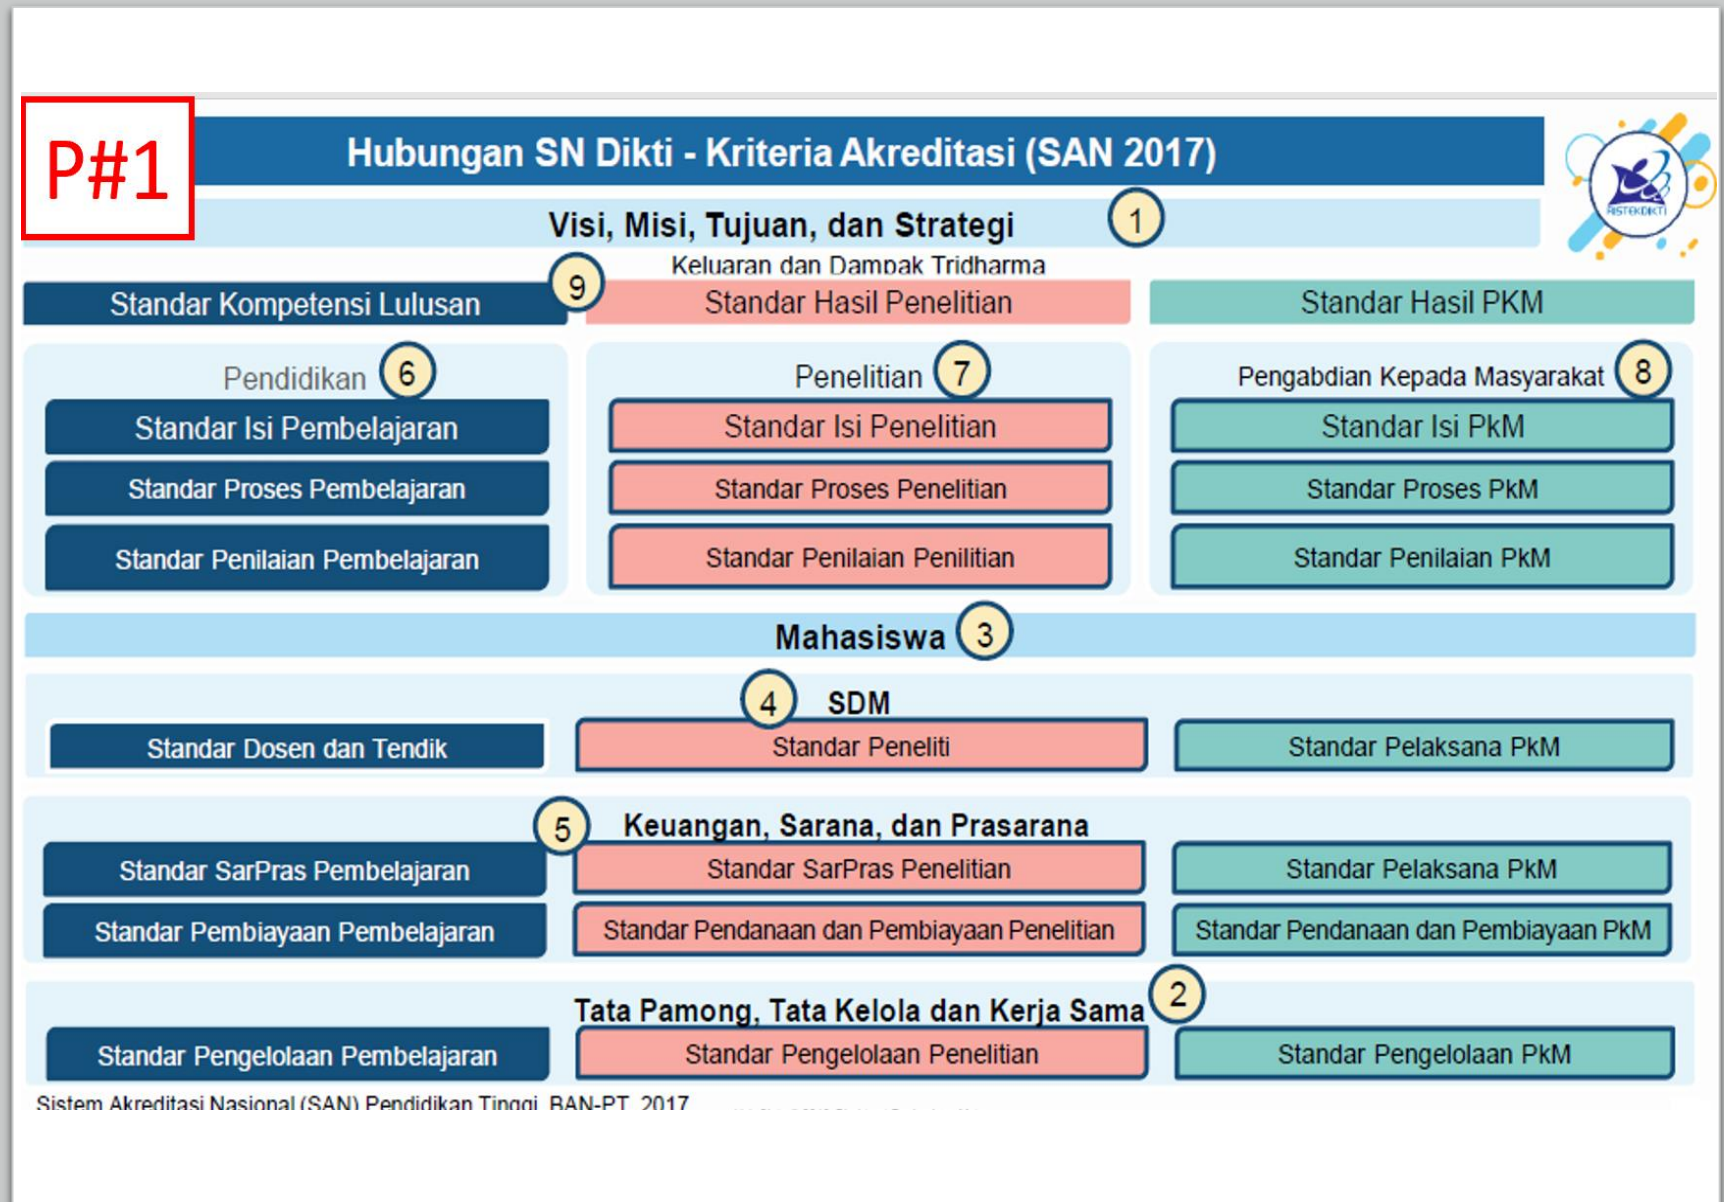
P#1

Hubungan SN Dikti - Kriteria Akreditasi (SAN 2017)

RISTEKDIKTI

Visi, Misi, Tujuan, dan Strategi 1

Keluaran dan Dampak Tridharma

Standar Kompetensi Lulusan 9

Standar Hasil Penelitian

Standar Hasil PKM

Pendidikan 6

Standar Isi Pembelajaran

Standar Proses Pembelajaran

Standar Penilaian Pembelajaran

Penelitian 7

Standar Isi Penelitian

Standar Proses Penelitian

Standar Penilaian Penilitian

Pengabdian Kepada Masyarakat 8

Standar Isi PkM

Standar Proses PkM

Standar Penilaian PkM

Mahasiswa 3

4 SDM

Standar Dosen dan Tendik

Standar Peneliti

Standar Pelaksana PkM

5 Keuangan, Sarana, dan Prasarana

Standar SarPras Pembelajaran

Standar SarPras Penelitian

Standar Pelaksana PkM

Standar Pembiayaan Pembelajaran

Standar Pendanaan dan Pembiayaan Penelitian

Standar Pendanaan dan Pembiayaan PkM

Tata Pamong, Tata Kelola dan Kerja Sama 2

Standar Pengelolaan Pembelajaran

Standar Pengelolaan Penelitian

Standar Pengelolaan PkM

Sistem Akreditasi Nasional (SAN) Pendidikan Tinggi, BAN-PT, 2017